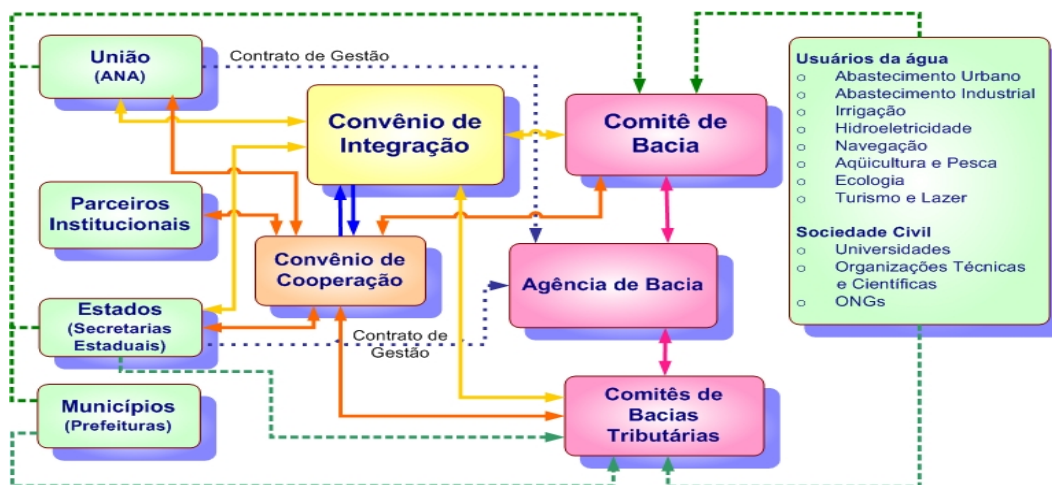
União
(ANA)

Contrato de Gestão

Convênio de Integração

Comitê de Bacia

Usuários da água
- Abastecimento Urbano
- Abastecimento Industrial
- Irrigação
- Hidroeletricidade
- Navegação
- Aqüicultura e Pesca
- Ecologia
- Turismo e Lazer

Sociedade Civil
- Universidades
- Organizações Técnicas e Científicas
- ONGs

Parceiros Institucionais

Convênio de Cooperação

Agência de Bacia

Estados
(Secretarias Estaduais)

Contrato de Gestão

Municípios
(Prefeituras)

Comitês de Bacias Tributárias